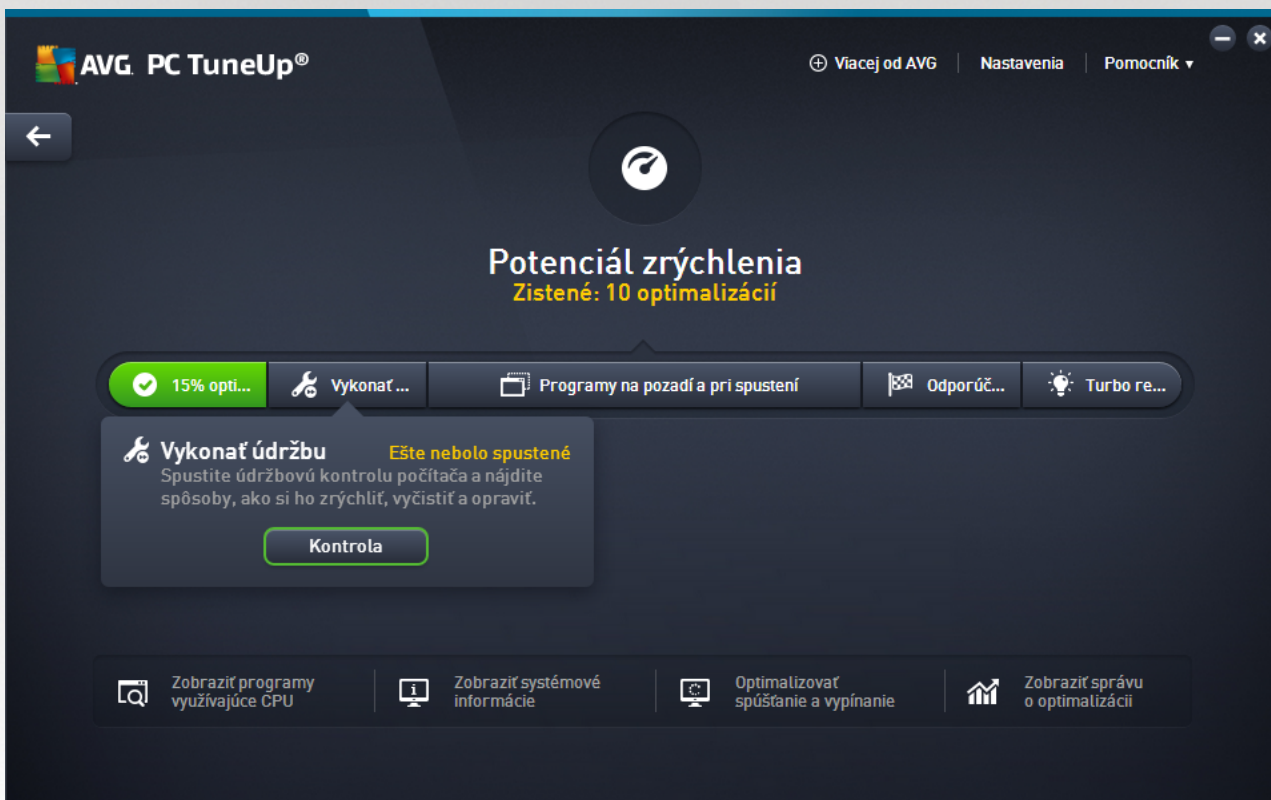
AVG PC TuneUp®

Viacej od AVG | Nastavenia | Pomocník ▾

Potenciál zrýchlenia
Zistené: 10 optimalizácií

15% opti...
Vykonať ...
Programy na pozadí a pri spustení
Odporúč...
Turbo re...

Vykonať údržbu
Ešte nebolo spustené
Spustite údržbovú kontrolu počítača a nájdite spôsoby, ako si ho zrýchliť, vyčistiť a opraviť.

Kontrola

Zobraziť programy využívajúce CPU
Zobraziť systémové informácie
Optimalizovať spúšťanie a vypínanie
Zobraziť správu o optimalizácii